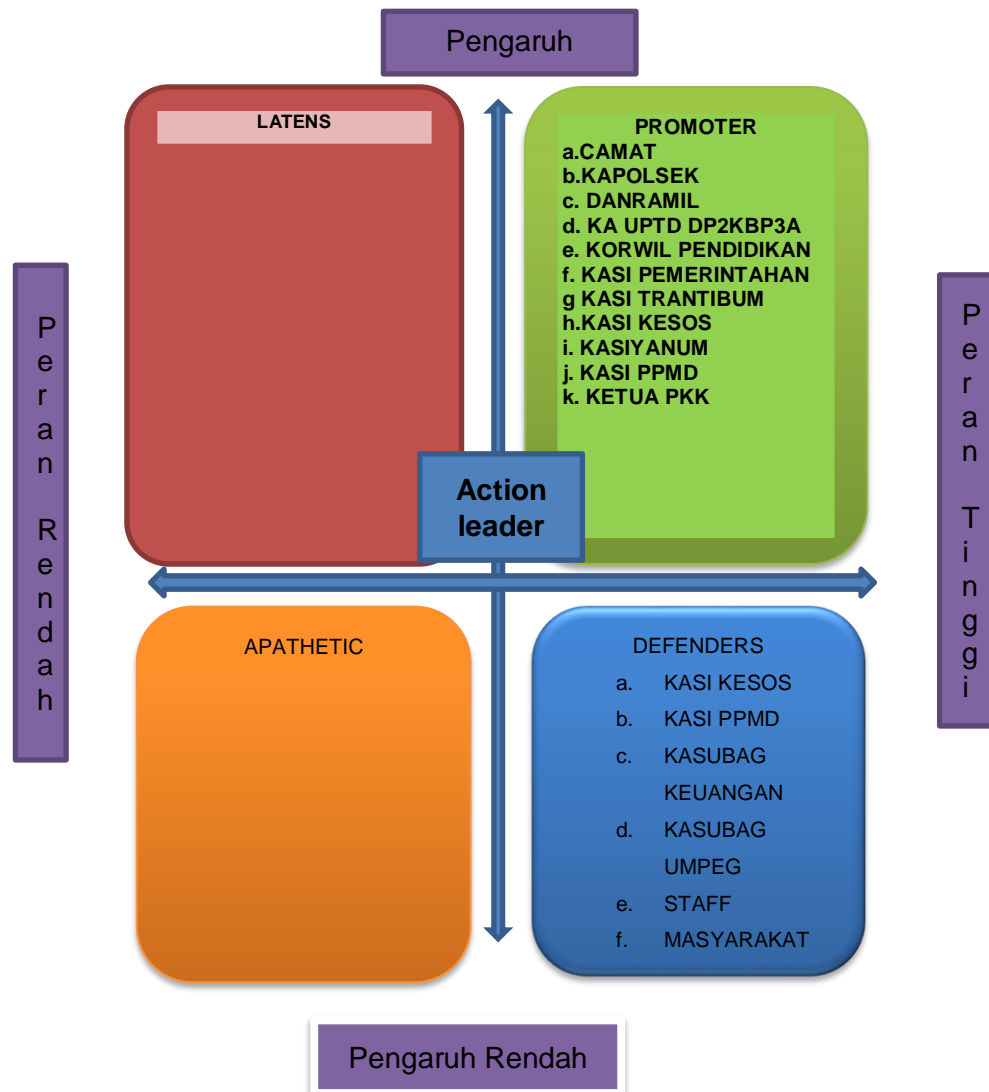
Pengaruh

LATENS

PROMOTER
a.CAMAT
b.KAPOLSEK
c. DANRAMIL
d. KA UPTD DP2KBP3A
e. KORWIL PENDIDIKAN
f. KASI PEMERINTAHAN
g KASI TRANTIBUM
h.KASI KESOS
i. KASIYANUM
j. KASI PPMD
k. KETUA PKK

Peran Rendah

Peran Tinggi

Action leader

APATHETIC

DEFENDERS
a. KASI KESOS
b. KASI PPMD
c. KASUBAG KEUANGAN
d. KASUBAG UMPEG
e. STAFF
f. MASYARAKAT

Pengaruh Rendah